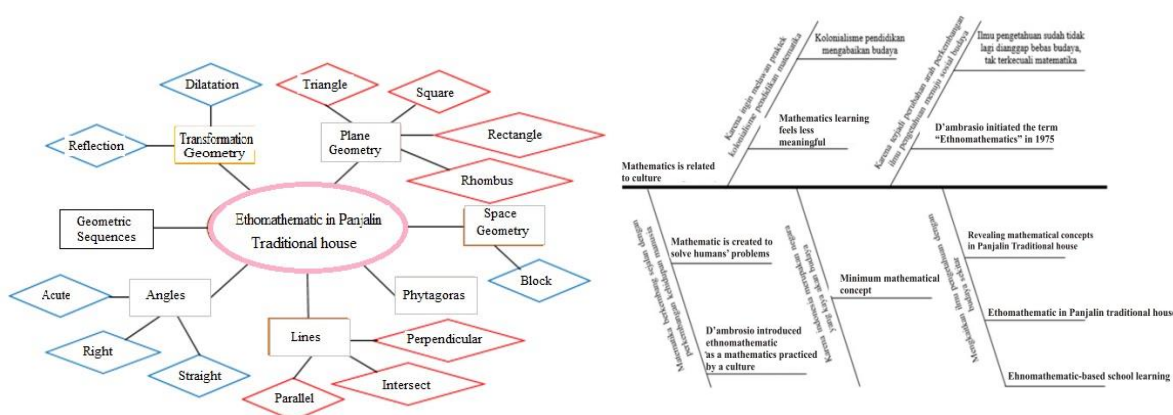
Ethomathematic in Panjalin Traditional house

Dilatation

Transformation Geometry

Reflection

Triangle

Square

Plane Geometry

Rectangle

Rhombus

Space Geometry

Block

Geometric Sequences

Phytagoras

Angles

Acute

Right

Straight

Lines

Perpendicular

Intersect

Parallel

Karena ingin melawan praktek kolonialisme pendidikan matematika

Kolonialisme pendidikan mengabaikan budaya

Mathematics learning feels less meaningful

Karena terjadi perubahan arah perkembangan ilmu pengetahuan menuju sosial budaya

Ilmu pengetahuan sudah tidak lagi dianggap bebas budaya, tak terkecuali matematika

D'ambrasio initiated the term "Ethnomathematics" in 1975

Mathematics is related to culture

Matematika berkembang sejalan dengan perkembangan kehidupan manusia

Mathematic is created to solve humans' problems

D'ambrosio introduced ethnomathematic as a mathematics practiced by a culture

Karena matematika merupakan dengan kegiatan sehari-hari akan budaya

Minimum mathematical concept

Menggali ilmu pengetahuan dengan budaya sekitar

Revealing mathematical concepts in Panjalin Traditional house

Ethomathematic in Panjalin traditional house

Ehnomathematic-based school learning